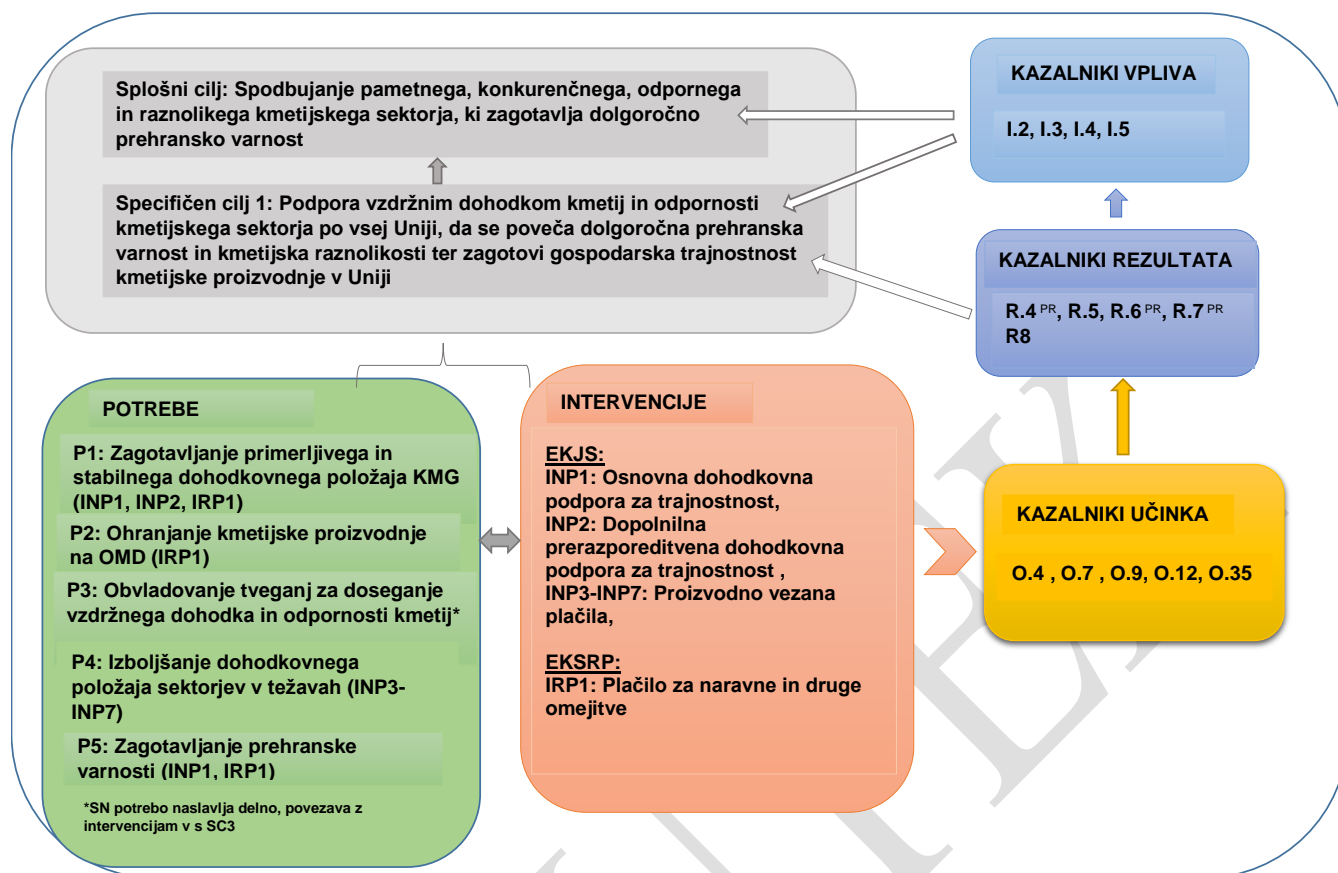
Splošni cilj: Spodbujanje pametnega, konkurenčnega, odpornega in raznolikega kmetijskega sektorja, ki zagotavlja dolgoročno prehransko varnost

Specifičen cilj 1: Podpora vzdržnim dohodkom kmetij in odpornosti kmetijskega sektorja po vsej Uniji, da se poveča dolgoročna prehranska varnost in kmetijska raznolikosti ter zagotovi gospodarska trajnostnost kmetijske proizvodnje v Uniji

KAZALNIKI VPLIVA

I.2, I.3, I.4, I.5

KAZALNIKI REZULTATA

R.4 $^{PR}$, R.5, R.6 $^{PR}$, R.7 $^{PR}$ R8

POTREBE

P1: Zagotavljanje primerljivega in stabilnega dohodkovnega položaja KMG (INP1, INP2, IRP1)

P2: Ohranjanje kmetijske proizvodnje na OMD (IRP1)

P3: Obvladovanje tveganj za doseganje vzdržnega dohodka in odpornosti kmetij*

P4: Izboljšanje dohodkovnega položaja sektorjev v težavah (INP3-INP7)

P5: Zagotavljanje prehranske varnosti (INP1, IRP1)

*SN potrebo naslavlja delno, povezava z intervencijam v s SC3

INTERVENCIJE

EKJS:
INP1: Osnovna dohodkovna podpora za trajnostnost,
INP2: Dopolnilna prerazporeditvena dohodkovna podpora za trajnostnost ,
INP3-INP7: Proizvodno vezana plačila,

EKSRP:
IRP1: Plačilo za naravne in druge omejitve

KAZALNIKI UČINKA

O.4 , O.7 , O.9, O.12, O.35